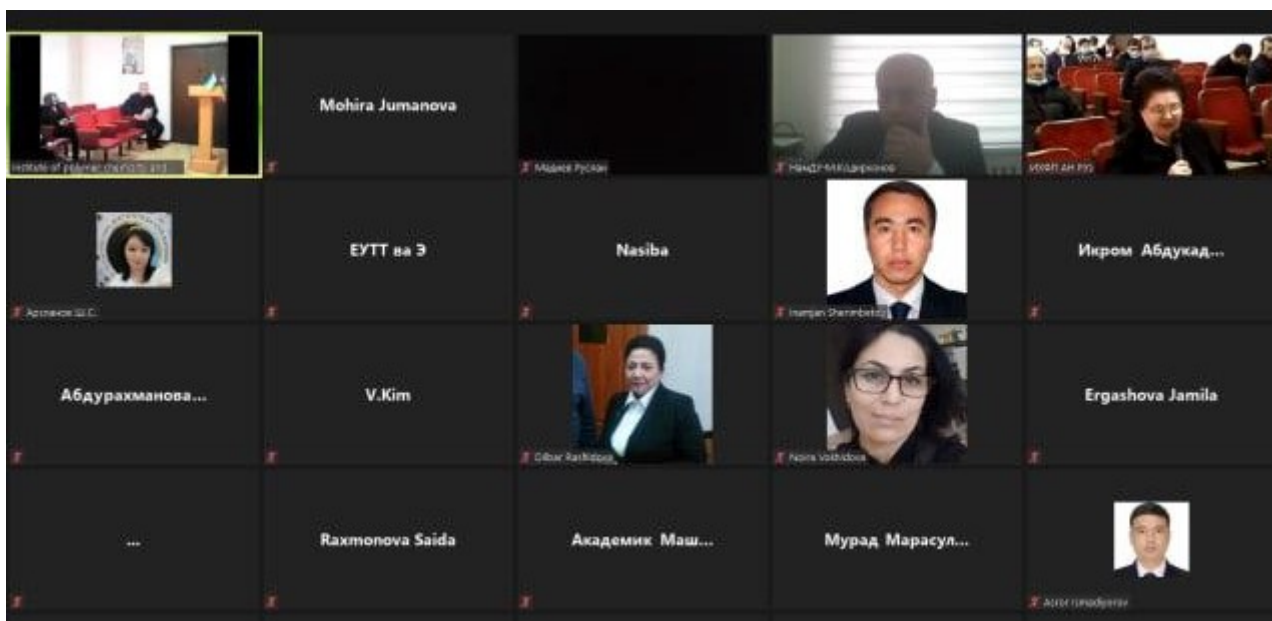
Institute of polymer chemistry and

Mohira Jumanova

Мадиев Руслан

НамДУ Ни Кодиров

ИХФП АН РУз

Арсланов Ш.С.

ЕУТТ ва Э

Nasiba

Inomjon Sharimbetov

Икром Абдукад...

Абдурахманова...

V.Kim

Dilbar Rashidova

Noira Vokhidova

Ergashova Jamila

...

Raxmonova Saida

Академик Маш...

Мурад Марасул...

Azizbek Ismadiyorov